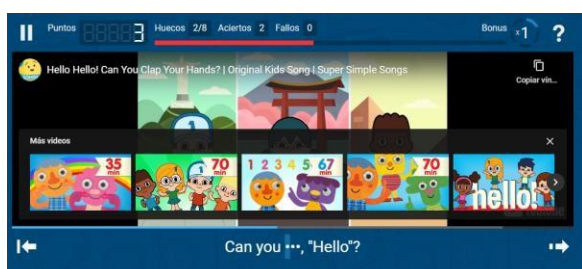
Puntos 3 Huecos 2/8 Aciertos 2 Fallos 0

Bonus x1 ?

Hello Hello! Can You Clap Your Hands? | Original Kids Song | Super Simple Songs

Copiar vín...

Más videos

35 min

70 min

1 2 3 4 5 6 7

70 min

hello!

Can you ···, "Hello"?